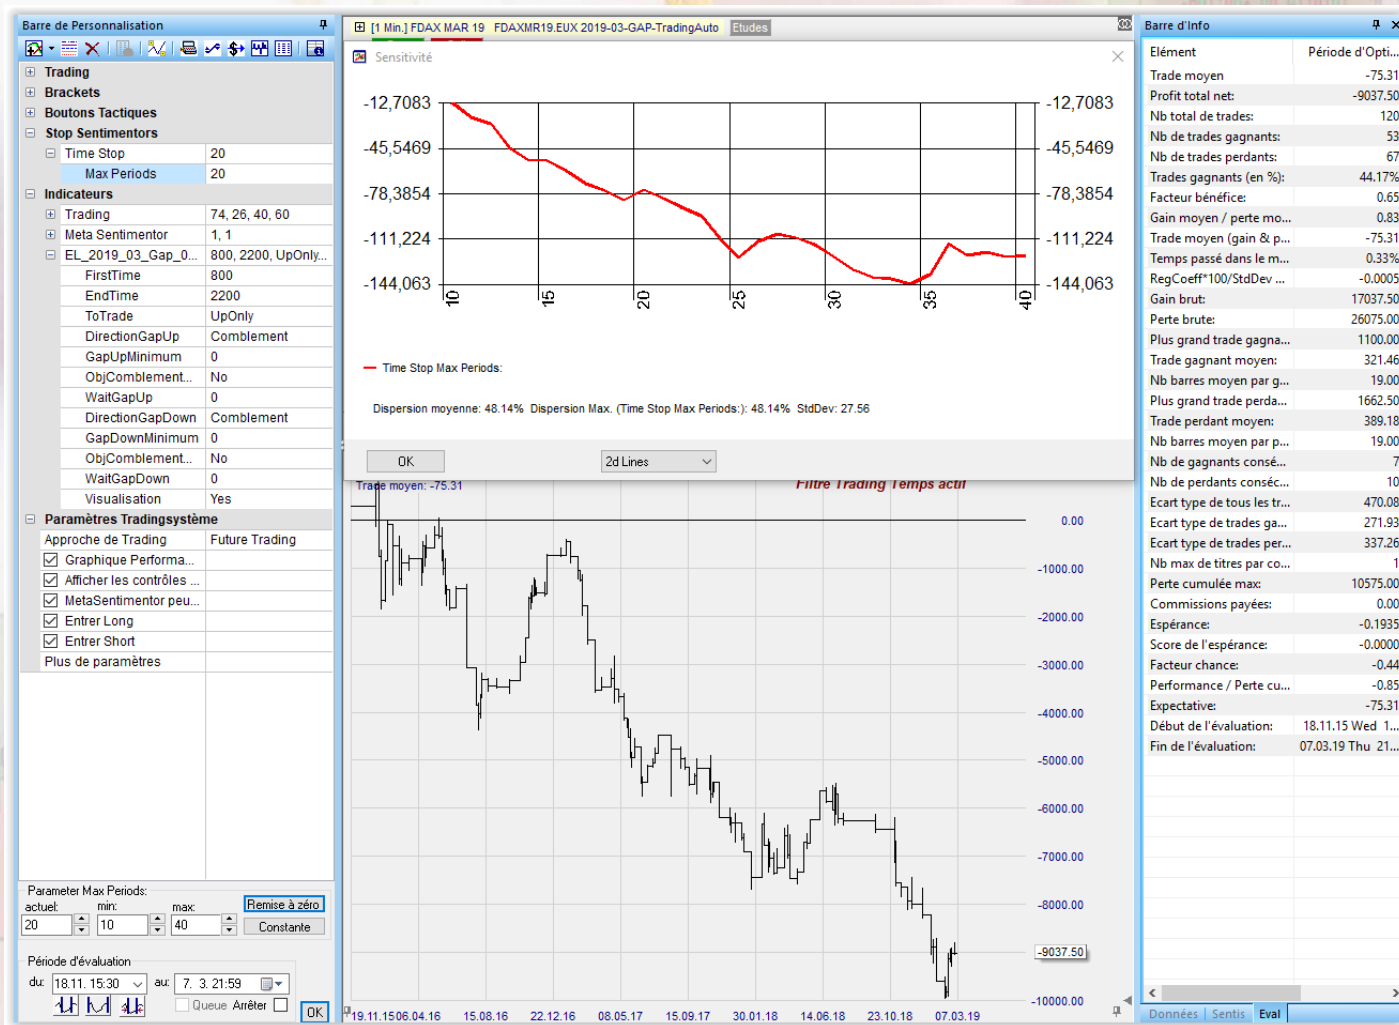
Barre de Personnalisation

Trading
Brackets
Boutons Tactiques
Stop Sentiments

| Time Stop | 20 |
|---|---|
| Max Periods | 20 |

Indicateurs

| Trading | 74, 26, 40, 60 |
|---|---|
| Meta Sentimentor | 1, 1 |
| EL_2019_03_Gap_0... | 800, 2200, UpOnly... |
| FirstTime | 800 |
| EndTime | 2200 |
| ToTrade | UpOnly |
| DirectionGapUp | Comblement |
| GapUpMinimum | 0 |
| ObjComblement... | No |
| WaitGapUp | 0 |
| DirectionGapDown | Comblement |
| GapDownMinimum | 0 |
| ObjComblement... | No |
| WaitGapDown | 0 |
| Visualisation | Yes |

Paramètres Tradingsystème

| Approche de Trading | Future Trading |
|---|---|
| Graphique Performa... | |
| Afficher les contrôles ... | |
| MetaSentimentor peu... | |
| Entrer Long | |
| Entrer Short | |
| Plus de paramètres | |

Parameter Max Periods:
actuel: 20 min: 10 max: 40
Remise à zéro
Constante

Période d'évaluation
du: 18.11. 15:30 au: 7. 3. 21:59
Queue Arrêter
OK

[1 Min.] FDAX MAR 19 FDAXMR19.EUX 2019-03-GAP-TradingAuto Etudes

Sensitivité

-12,7083
-45,5469
-78,3854
-111,224
-144,063

10 15 20 25 30 35 40

Time Stop Max Periods:

Dispersion moyenne: 48.14% Dispersion Max. (Time Stop Max Periods:): 48.14% StdDev: 27.56

OK
2d Lines

Trade moyen: -75.31
Filtre Trading Temps actif

0.00
-1000.00
-2000.00
-3000.00
-4000.00
-5000.00
-6000.00
-7000.00
-8000.00
-9037.50
-10000.00

19.11.15 06.04.16 15.08.16 22.12.16 08.05.17 15.09.17 30.01.18 14.06.18 23.10.18 07.03.19

Barre d'Info

| Elément | Période d'Opti... |
|---|---|
| Trade moyen | -75.31 |
| Profit total net: | -9037.50 |
| Nb total de trades: | 120 |
| Nb de trades gagnants: | 53 |
| Nb de trades perdants: | 67 |
| Trades gagnants (en %): | 44.17% |
| Facteur bénéfice: | 0.65 |
| Gain moyen / perte mo... | 0.83 |
| Trade moyen (gain & p... | -75.31 |
| Temps passé dans le m... | 0.33% |
| RegCoeff*100/StdDev ... | -0.0005 |
| Gain brut: | 17037.50 |
| Perte brute: | 26075.00 |
| Plus grand trade gagna... | 1100.00 |
| Trade gagnant moyen: | 321.46 |
| Nb barres moyen par g... | 19.00 |
| Plus grand trade perda... | 1662.50 |
| Trade perdant moyen: | 389.18 |
| Nb barres moyen par p... | 19.00 |
| Nb de gagnants consé... | 7 |
| Nb de perdants conséc... | 10 |
| Ecart type de tous les tr... | 470.08 |
| Ecart type de trades ga... | 271.93 |
| Ecart type de trades per... | 337.26 |
| Nb max de titres par co... | 1 |
| Perte cumulée max: | 10575.00 |
| Commissions payées: | 0.00 |
| Espérance: | -0.1935 |
| Score de l'espérance: | -0.0000 |
| Facteur chance: | -0.44 |
| Performance / Perte cu... | -0.85 |
| Expectative: | -75.31 |
| Début de l'évaluation: | 18.11.15 Wed 1... |
| Fin de l'évaluation: | 07.03.19 Thu 21... |

Données Sentis Eval